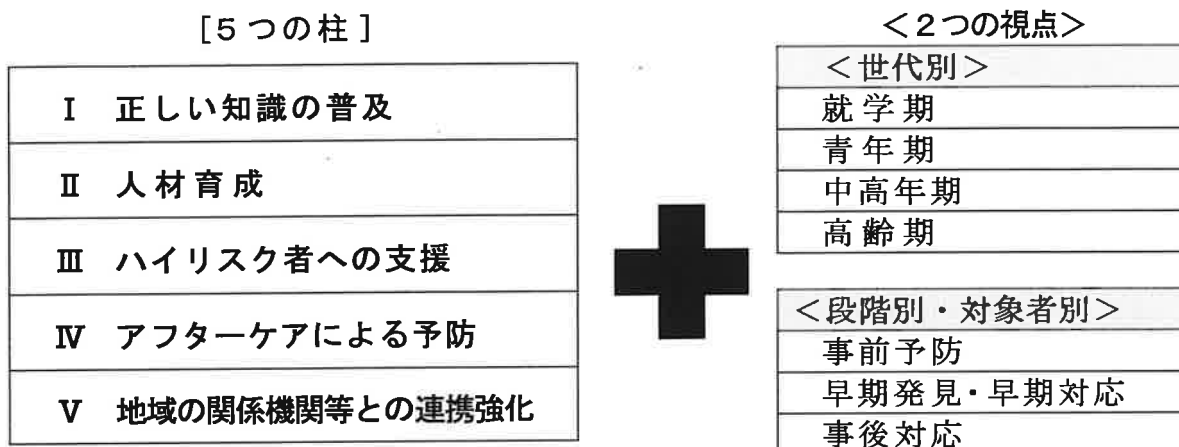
[5つの柱]

Ⅰ 正しい知識の普及

Ⅱ 人材育成

Ⅲ ハイリスク者への支援

Ⅳ アフターケアによる予防

Ⅴ 地域の関係機関等との連携強化

<2つの視点>

| <世代別> |
|---|
| 就学期 |
| 青年期 |
| 中高年期 |
| 高齢期 |

| <段階別・対象者別> |
|---|
| 事前予防 |
| 早期発見・早期対応 |
| 事後対応 |